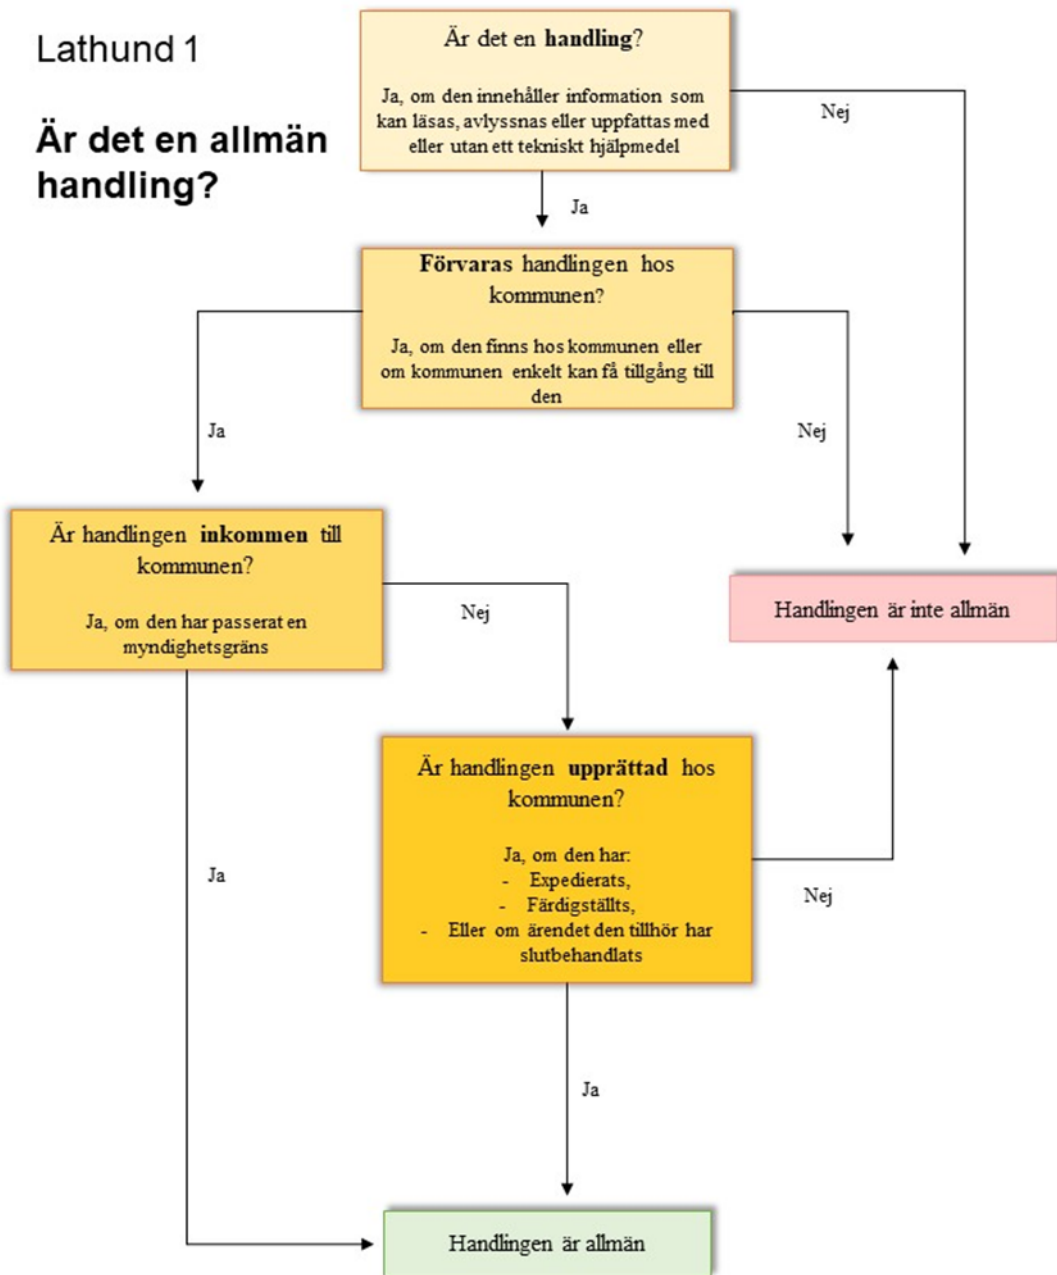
Lathund 1

Är det en allmän handling?

Är det en handling?

Ja, om den innehåller information som kan läsas, avlyssnas eller uppfattas med eller utan ett tekniskt hjälpmedel

Nej

Ja

Förvaras handlingen hos kommunen?

Ja, om den finns hos kommunen eller om kommunen enkelt kan få tillgång till den

Ja

Nej

Är handlingen inkommen till kommunen?

Ja, om den har passerat en myndighetsgräns

Handlingen är inte allmän

Nej

Är handlingen upprättad hos kommunen?

Ja, om den har:
- Expedierats,
- Färdigställts,
- Eller om ärendet den tillhör har slutbehandlats

Ja

Nej

Ja

Handlingen är allmän